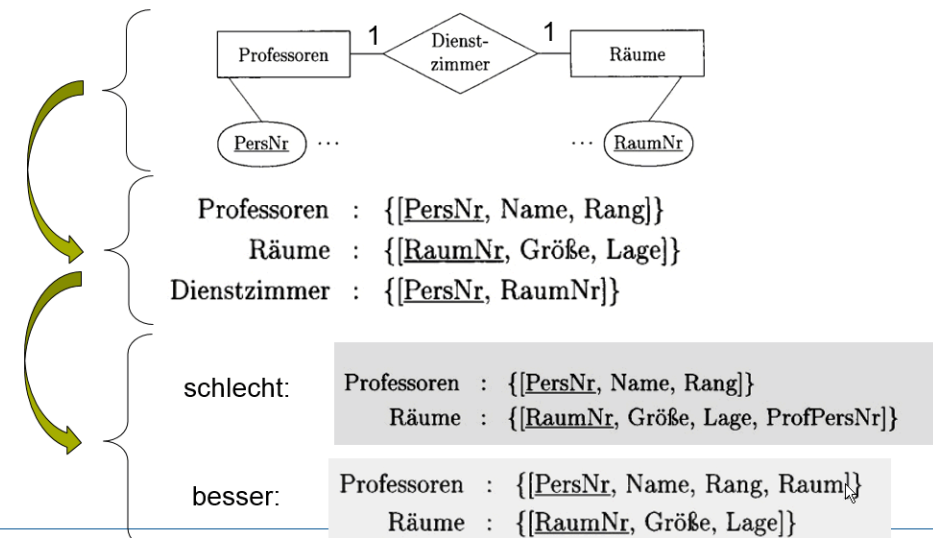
Professoren 1 Dienstzimmer 1 Räume

PersNr ... ... RaumNr

Professoren : {[PersNr, Name, Rang]}
Räume : {[RaumNr, Größe, Lage]}
Dienstzimmer : {[PersNr, RaumNr]}

schlecht:

Professoren : {[PersNr, Name, Rang]}
Räume : {[RaumNr, Größe, Lage, ProfPersNr]}

besser:

Professoren : {[PersNr, Name, Rang, Raum]}
Räume : {[RaumNr, Größe, Lage]}